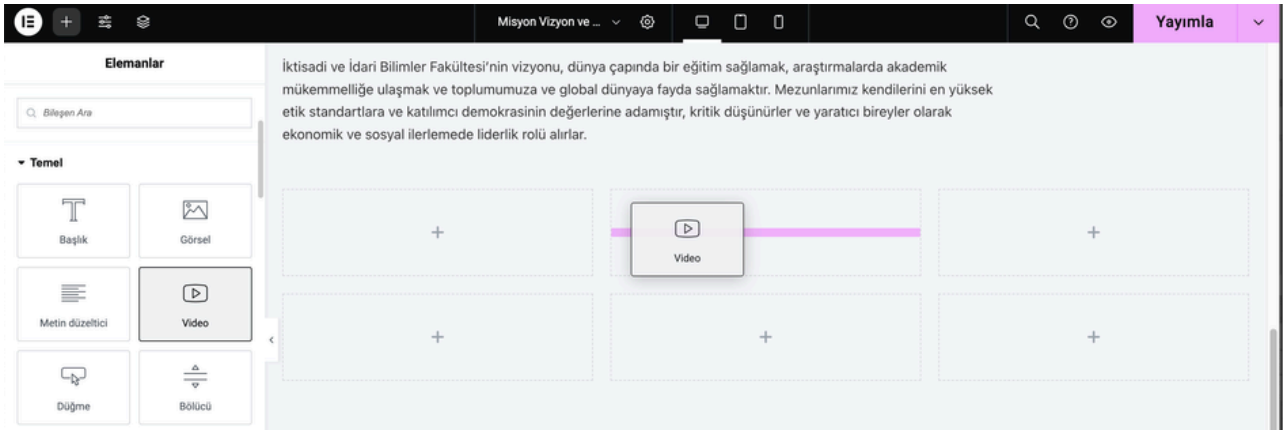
Misyon Vizyon ve ...

Yayımla

Elemanlar

Bileşen Ara

Temel

Başlık

Görsel

Metin düzeltici

Video

Düğme

Bölücü

İktisadi ve İdari Bilimler Fakültesi'nin vizyonu, dünya çapında bir eğitim sağlamak, araştırmalarda akademik mükemmelliğe ulaşmak ve toplumumuza ve global dünyaya fayda sağlamaktır. Mezunlarımız kendilerini en yüksek etik standartlara ve katılımcı demokrasinin değerlerine adamıştır, kritik düşünürler ve yaratıcı bireyler olarak ekonomik ve sosyal ilerlemede liderlik rolü alırlar.

+

Video

+

+

+

+